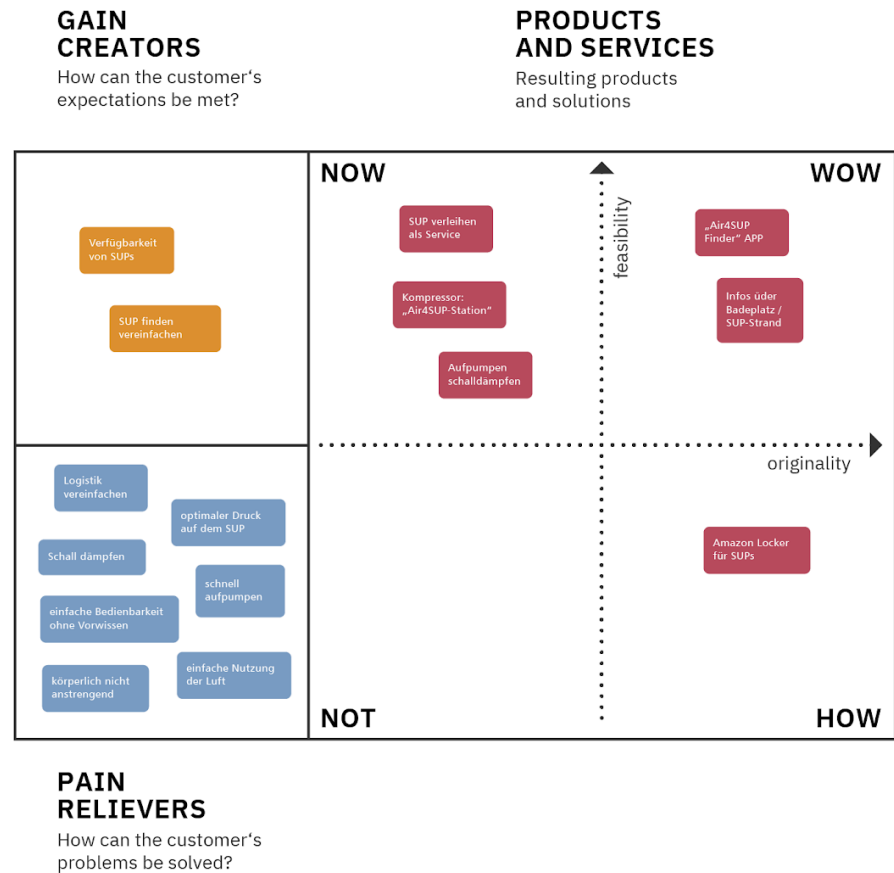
GAIN CREATORS
How can the customer‘s expectations be met?

PRODUCTS AND SERVICES
Resulting products and solutions

Verfügbarkeit von SUPs

SUP finden vereinfachen

NOW

WOW

SUP verleihen als Service

Kompressor: „Air4SUP-Station“

Aufpumpen schalldämpfen

feasibility

„Air4SUP Finder“ APP

Infos üder Badeplatz / SUP-Strand

originality

Amazon Locker für SUPs

Logistik vereinfachen

optimaler Druck auf dem SUP

Schall dämpfen

schnell aufpumpen

einfache Bedienbarkeit ohne Vorwissen

einfache Nutzung der Luft

körperlich nicht anstrengend

NOT

HOW

PAIN RELIEVERS
How can the customer‘s problems be solved?